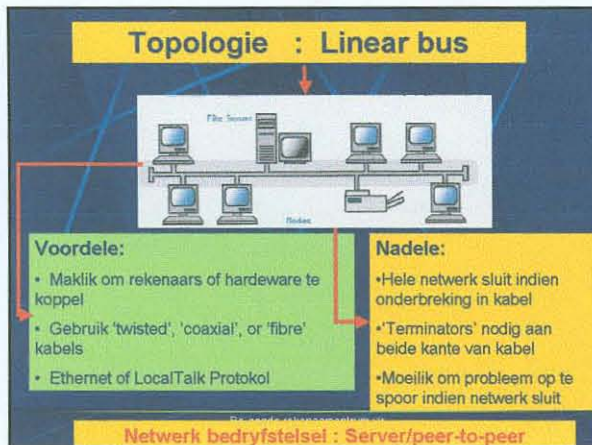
Topologie : Linear bus

File Server

Nodes

Voordele:

• Maklik om rekenaars of hardeware te koppel

• Gebruik 'twisted', 'coaxial', or 'fibre' kabels

• Ethernet of LocalTalk Protokol

Nadele:

•Hele netwerk sluit indien onderbreking in kabel

•'Terminators' nodig aan beide kante van kabel

•Moeilik om probleem op te spoor indien netwerk sluit

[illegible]

Netwerk bedryfstelsel : Server/peer-to-peer